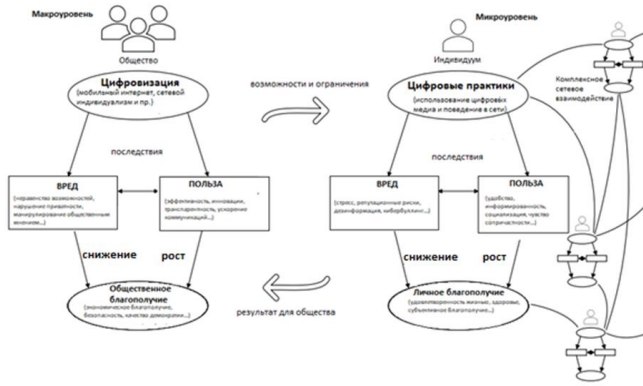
Макроуровень

Общество

Цифровизация
(мобильный интернет, сетевой индивидуализм и пр.)

последствия

ВРЕД
(неравенство возможностей, нарушение приватности, манипулирование общественным мнением...)

ПОЛЬЗА
(эффективность, инновации, транспарентность, ускорение коммуникаций...)

снижение

рост

Общественное благополучие
(экономическое благополучие, безопасность, качество демократии...)

возможности и ограничения

результат для общества

Микроуровень

Индивидуум

Цифровые практики
(использование цифровых медиа и поведение в сети)

последствия

ВРЕД
(стресс, репутационные риски, дезинформация, кибербуллинг...)

ПОЛЬЗА
(удобство, информированность, социализация, чувство сопричастности...)

снижение

рост

Личное благополучие
(удовлетворенность жизнью, здоровье, субъективное благополучие...)

Комплексное сетевое взаимодействие